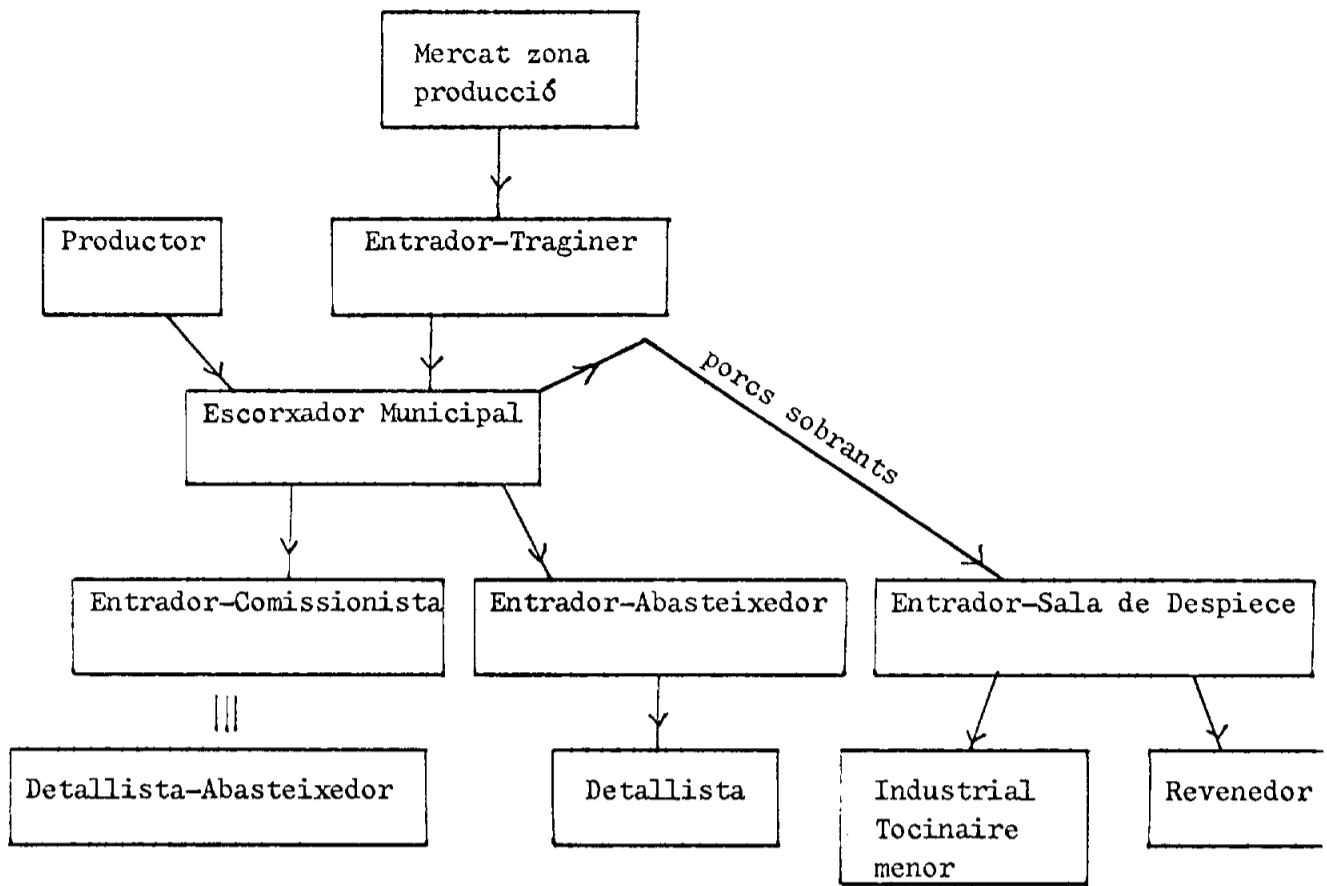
Mercat zona producció

Productor

Entrador-Traginer

Escorxador Municipal

porcs sobrants

Entrador-Comissionista

Entrador-Abasteixedor

Entrador-Sala de Despiece

|||

Detallista-Abasteixedor

Detallista

Industrial Tocinaire menor

Revenedor